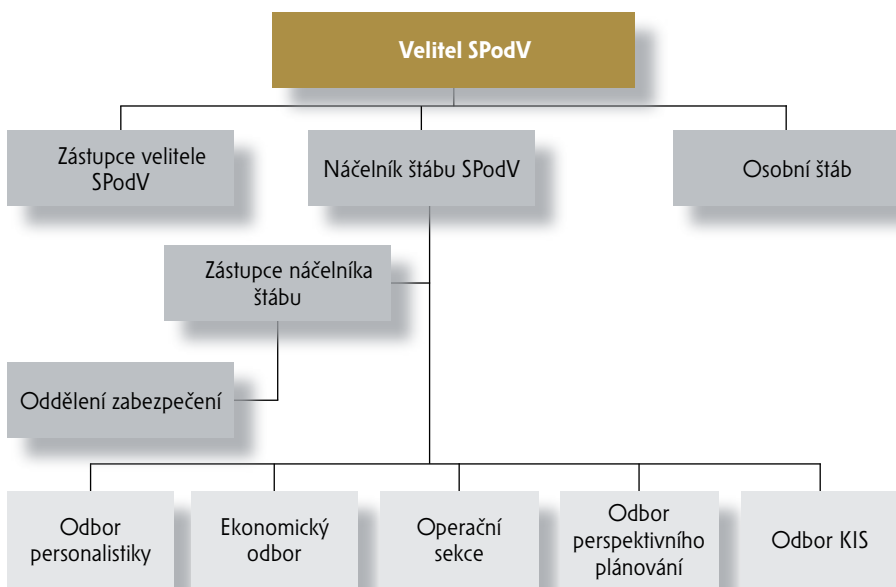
Velitel SPodV

Zástupce velitele SPodV

Náčelník štábu SPodV

Osobní štáb

Zástupce náčelníka štábu

Oddělení zabezpečení

Odbor personalistiky

Ekonomický odbor

Operační sekce

Odbor perspektivního plánování

Odbor KIS